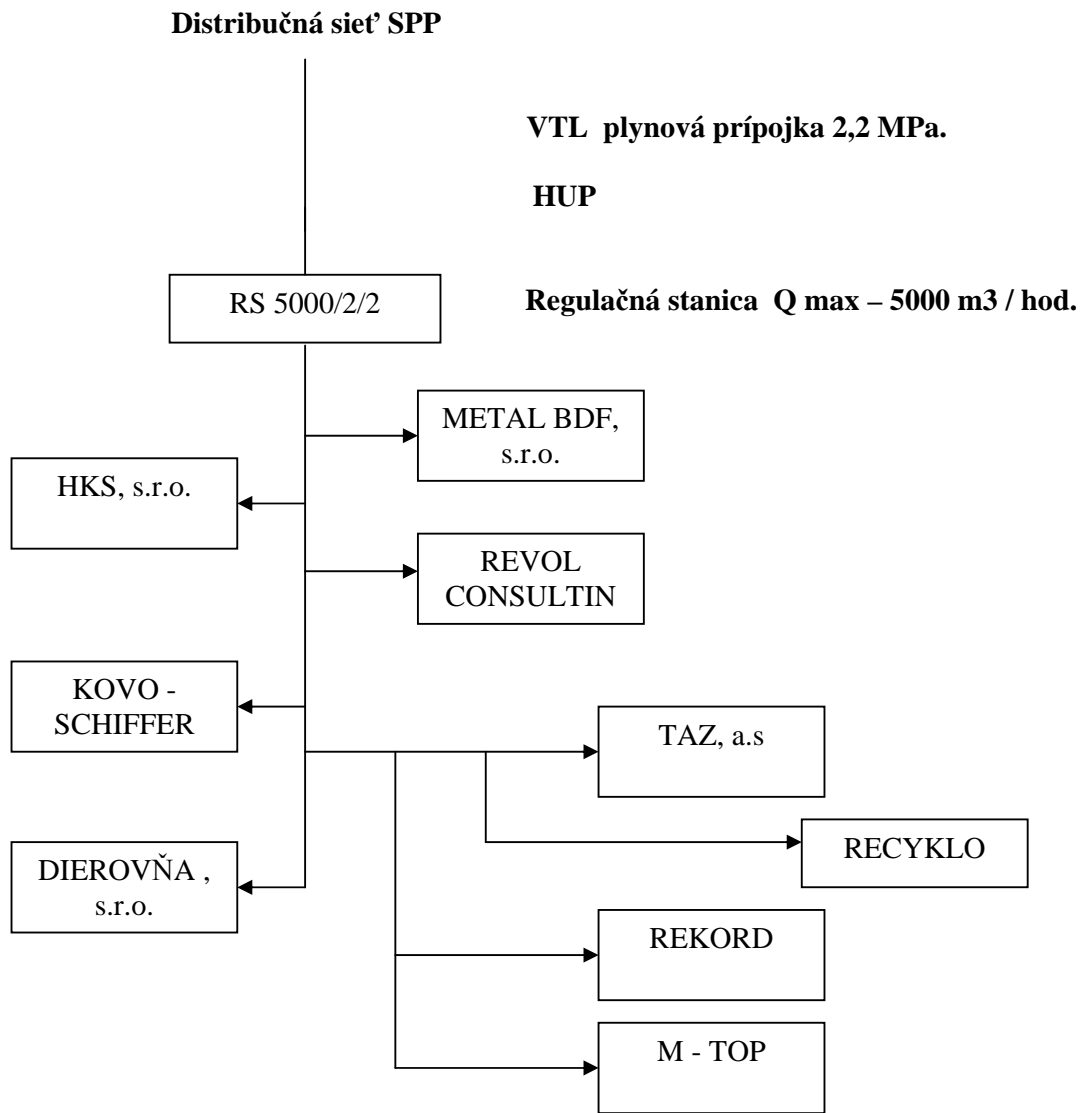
**Distribučná sieť SPP**

**VTL plynová prípojka 2,2 MPa.**

**HUP**

RS 5000/2/2

**Regulačná stanica Q max – 5000 m3 / hod.**

METAL BDF, s.r.o.

HKS, s.r.o.

REVOL CONSULTIN

KOVO - SCHIFFER

TAZ, a.s

RECYKLO

DIEROVŇA , s.r.o.

REKORD

M - TOP